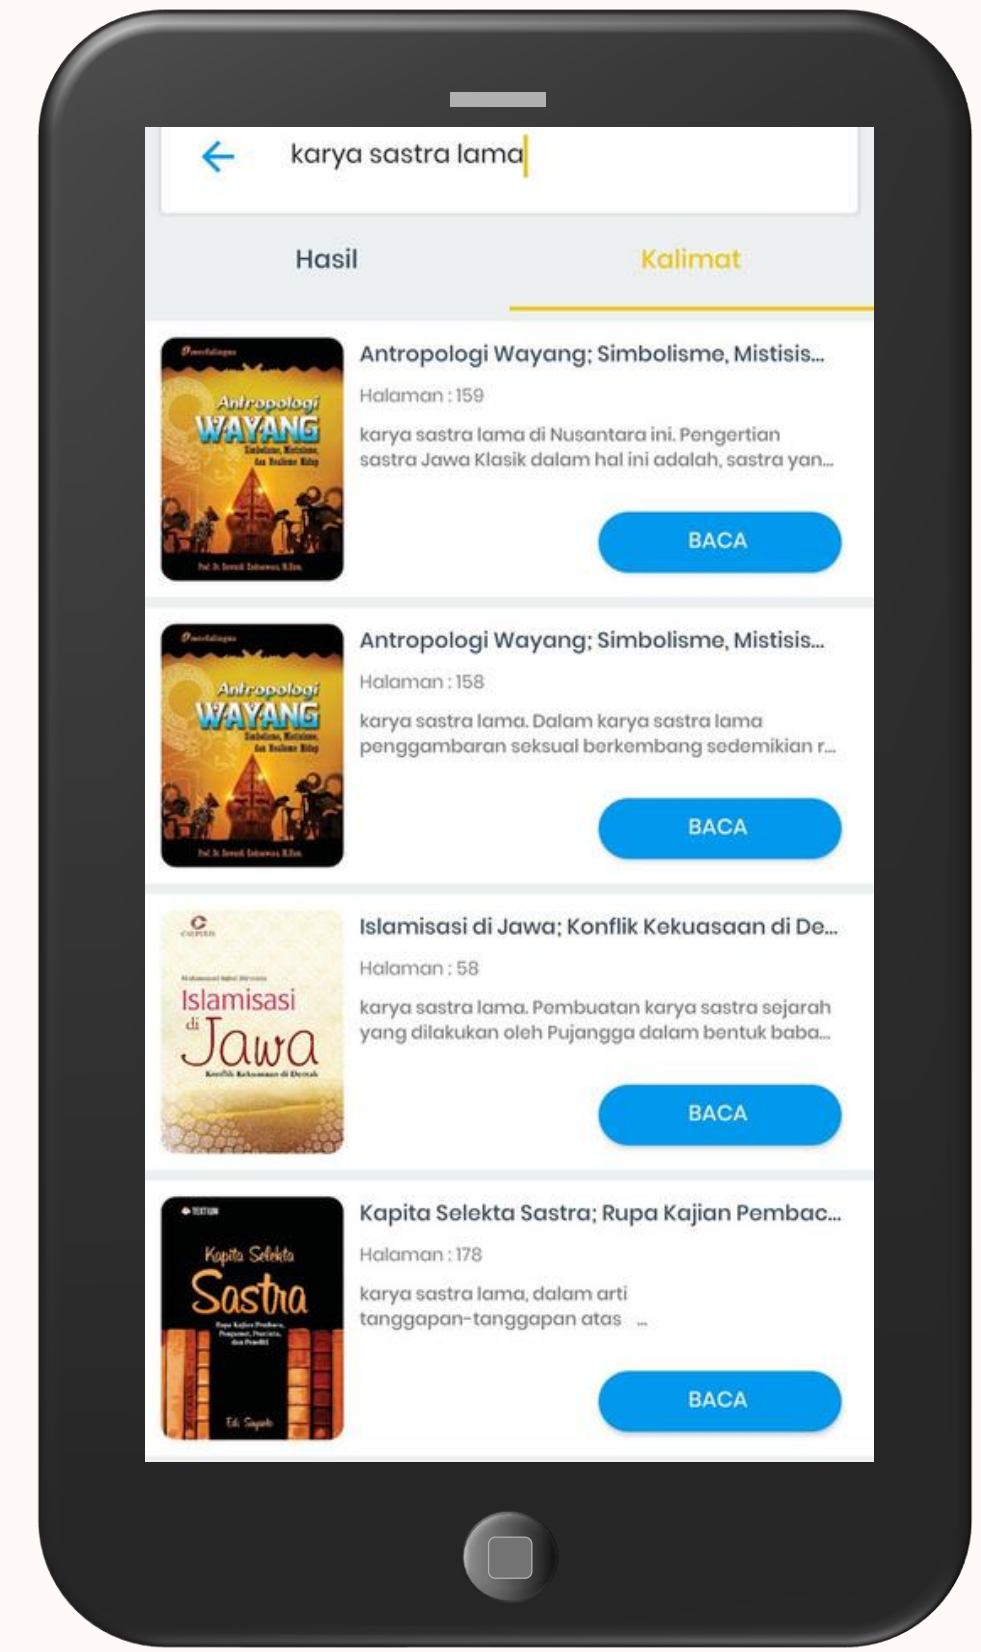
karya sastra lama

Hasil

Kalimat

Antropologi WAYANG

Antropologi Wayang; Simbolisme, Mistisis...

Halaman : 159

karya sastra lama di Nusantara ini. Pengertian sastra Jawa Klasik dalam hal ini adalah, sastra yan...

BACA

Antropologi WAYANG

Antropologi Wayang; Simbolisme, Mistisis...

Halaman : 158

karya sastra lama. Dalam karya sastra lama penggambaran seksual berkembang sedemikian r...

BACA

Islamisasi di Jawa

Islamisasi di Jawa; Konflik Kekuasaan di De...

Halaman : 58

karya sastra lama. Pembuatan karya sastra sejarah yang dilakukan oleh Pujangga dalam bentuk baba...

BACA

Kapita Selekta Sastra

Kapita Selekta Sastra; Rupa Kajian Pembac...

Halaman : 178

karya sastra lama, dalam arti tanggapan-tanggapan atas ...

BACA